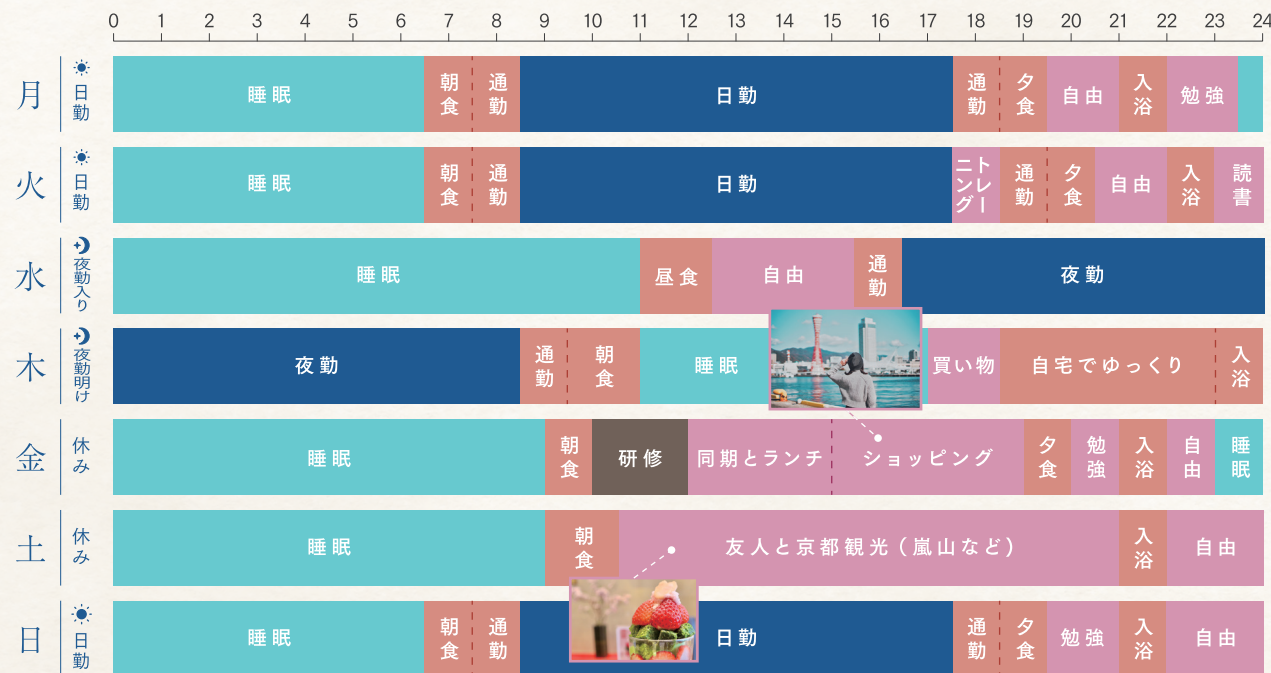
| | 0 1 2 3 4 5 6 7 8 9 10 11 12 13 14 15 16 17 18 19 20 21 22 23 24 |
|---|---|
| 月 日勤 | 睡眠 / 朝食 / 通勤 / 日勤 / 通勤 / 夕食 / 自由 / 入浴 / 勉強 |
| 火 日勤 | 睡眠 / 朝食 / 通勤 / 日勤 / トレーニング / 通勤 / 夕食 / 自由 / 入浴 / 読書 |
| 水 夜勤入り | 睡眠 / 昼食 / 自由 / 通勤 / 夜勤 |
| 木 夜勤明け | 夜勤 / 通勤 / 朝食 / 睡眠 / 買い物 / 自宅でゆっくり / 入浴 |
| 金 休み | 睡眠 / 朝食 / 研修 / 同期とランチ / ショッピング / 夕食 / 勉強 / 入浴 / 自由 / 睡眠 |
| 土 休み | 睡眠 / 朝食 / 友人と京都観光（嵐山など） / 入浴 / 自由 |
| 日 日勤 | 睡眠 / 朝食 / 通勤 / 日勤 / 通勤 / 夕食 / 勉強 / 入浴 / 自由 |